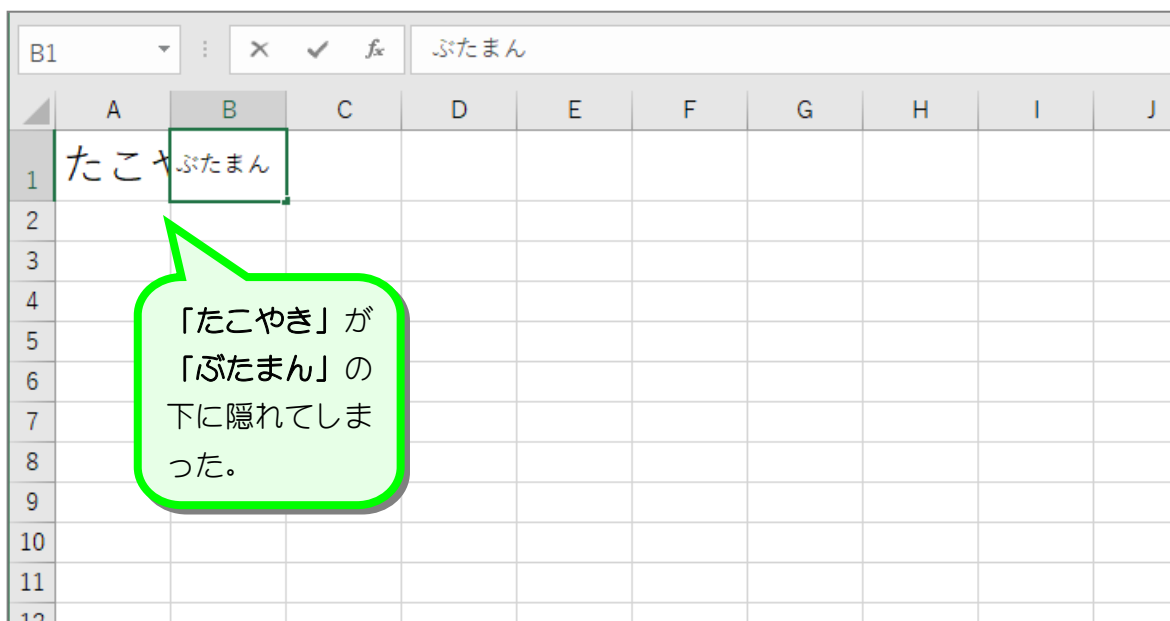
B1 ⁝ × ✓ $f_x$ ぶたまん

| | A | B | C | D | E | F | G | H | I | J |
|---|---|---|---|---|---|---|---|---|---|---|
| 1 | たこや | ぶたまん | | | | | | | | |
| 2 | | | | | | | | | | |
| 3 | | | | | | | | | | |
| 4 | | | | | | | | | | |
| 5 | | | | | | | | | | |
| 6 | | | | | | | | | | |
| 7 | | | | | | | | | | |
| 8 | | | | | | | | | | |
| 9 | | | | | | | | | | |
| 10 | | | | | | | | | | |
| 11 | | | | | | | | | | |
| 12 | | | | | | | | | | |

「たこやき」が「ぶたまん」の下に隠れてしまった。